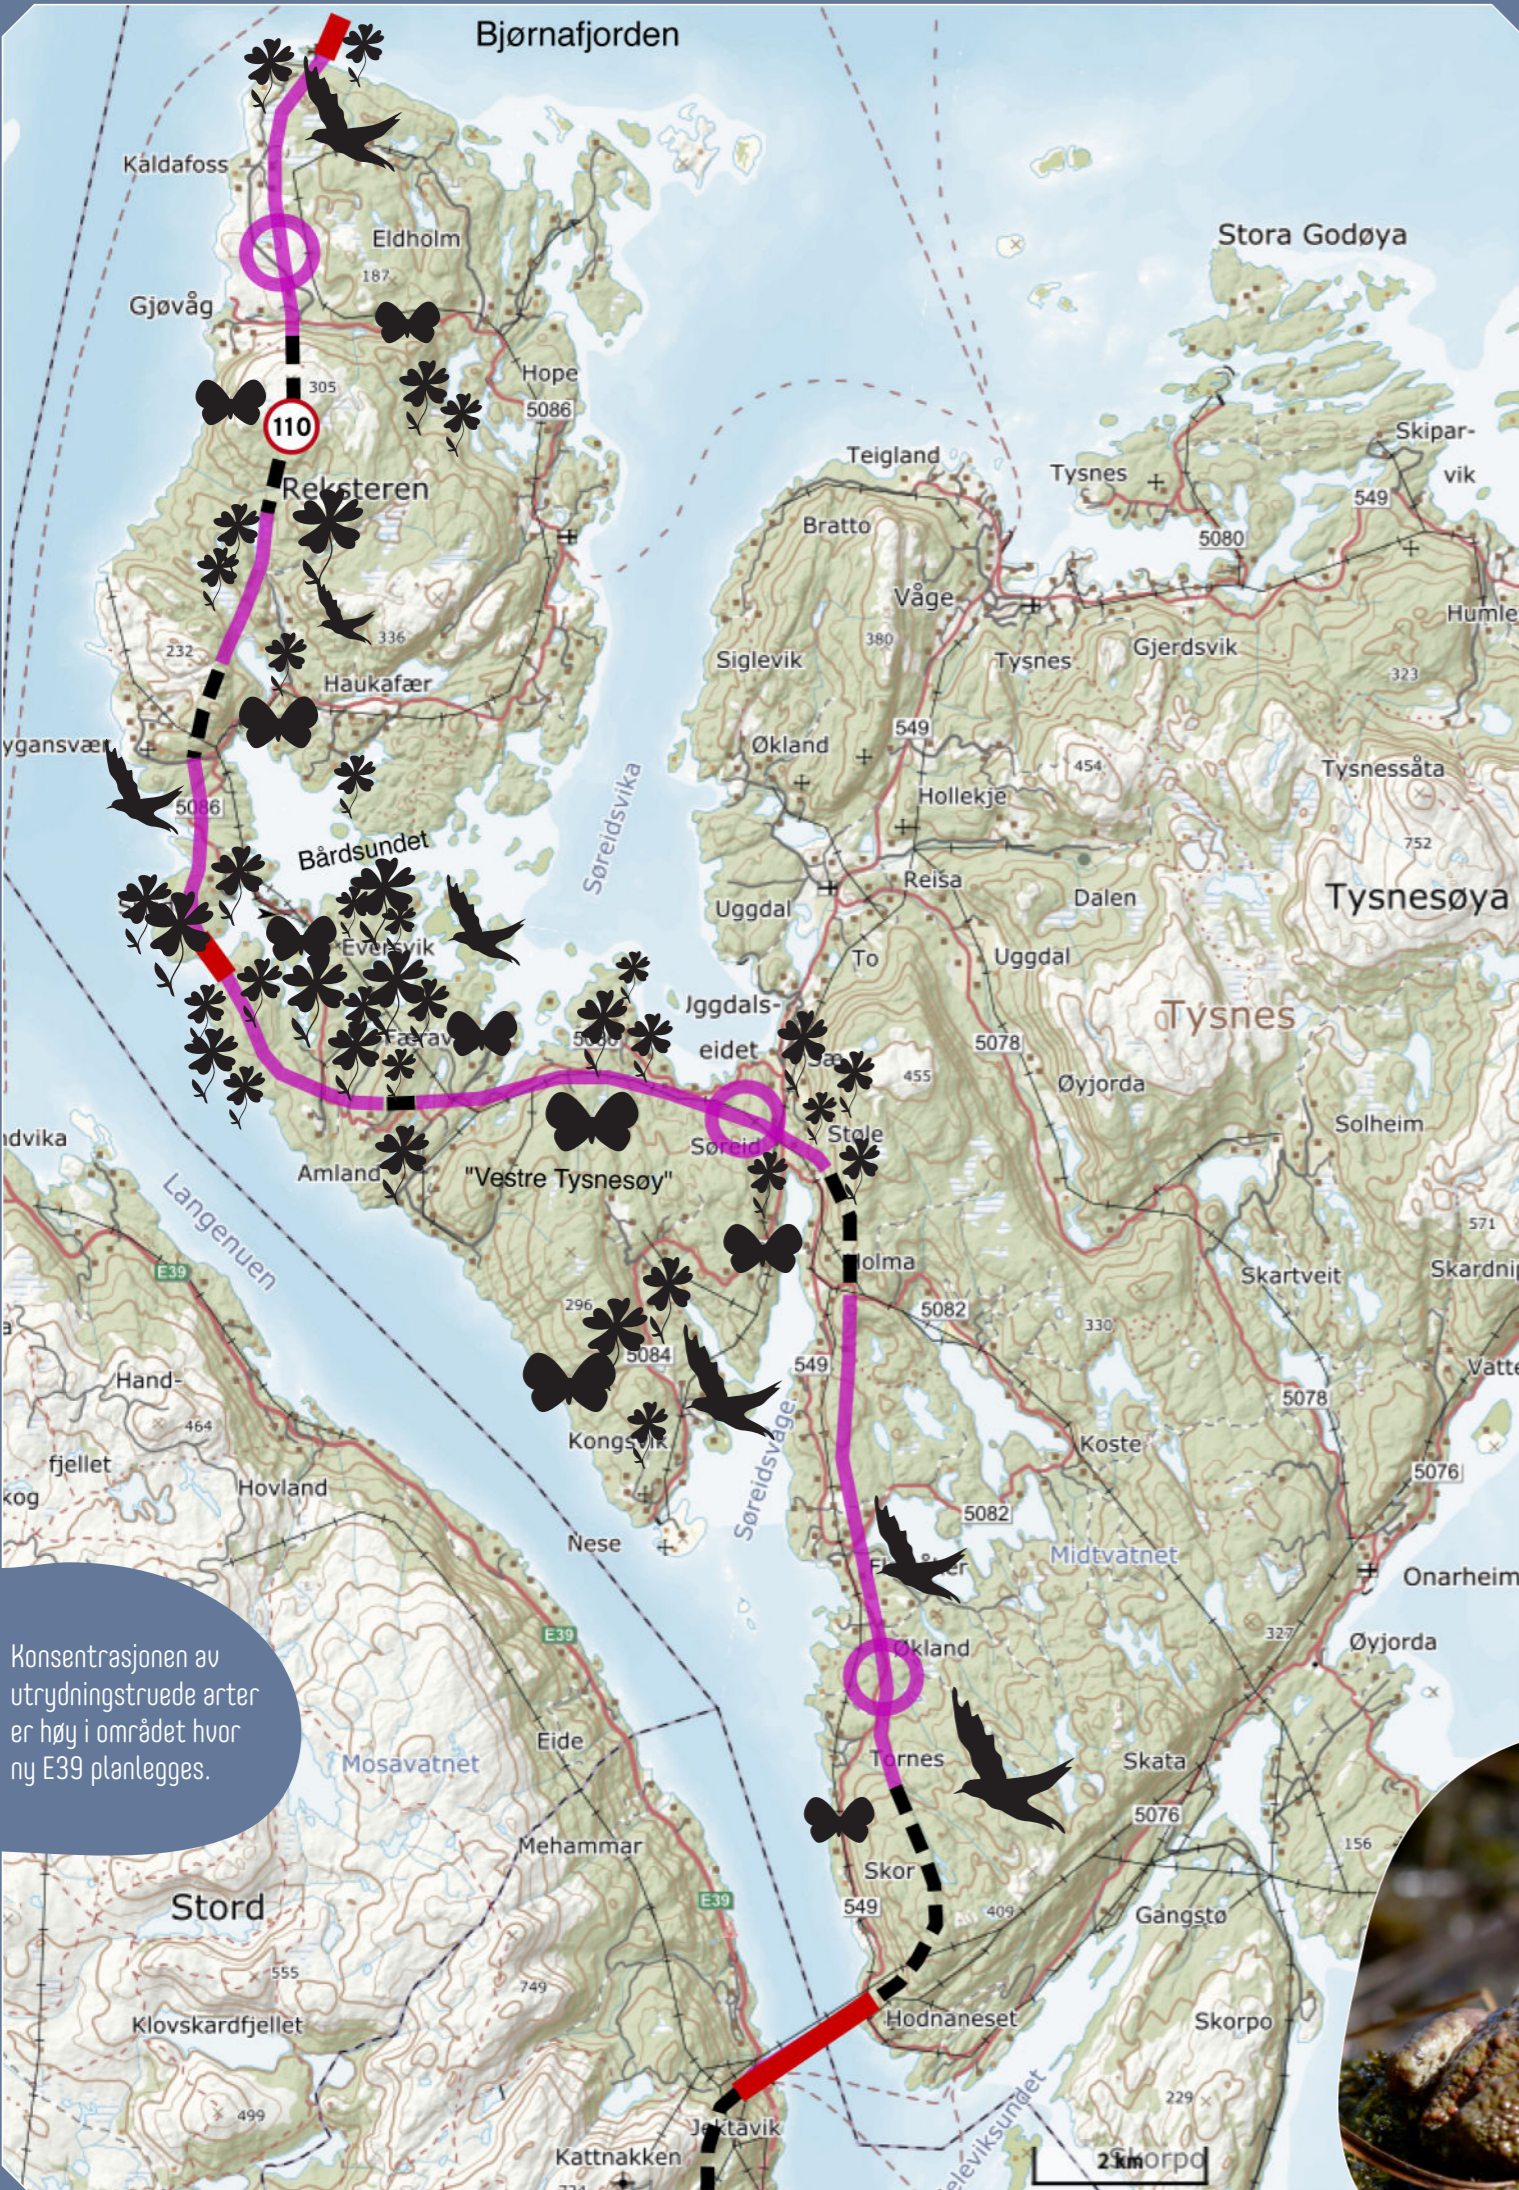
Bjørnafjorden

Kaldafoss

Eldholm

187

Gjøvåg

305

Hope

5086

110

Reksteren

336

232

Haukafær

yangsvær

5086

Bårdsundet

Søreidsvika

Eversvik

Færav

Stora Godøya

Teigland

Tysnes

Skipar-vik

549

5080

Bratto

Våge

Humle

380

Tysnes

Gjerdsvik

Siglevik

323

549

Økland

454

Tysnessåta

Hollekje

752

Reisa

Dalen

Tysnesøya

Uggdal

To

Uggdal

Tysnes

Jggdals-eidet

5078

455

Øyjorda

Solheim

Søreid

Stole

"Vestre Tysnesøy"

Amland

ndvika

Langenuen

E39

571

Skartveit

Skardnip

Holma

5082

296

330

5084

549

Vatte

Hand-

464

fjellet

Kongsvik

5078

Koste

kog

Hovland

Søreidsvåge

5076

Nese

5082

Midtvatnet

Onarheim

Konsentrasjonen av utrydningstruede arter er høy i området hvor ny E39 planlegges.

E39

327

Øyjorda

Økland

Eide

Mosavatnet

Tornes

Skata

5076

Mehammar

156

Stord

E39

Skor

549

409

Gangstø

555

749

Klovskardfjellet

Hodnaneset

Skorpo

229

499

Jektavik

Kattnakken

leviksundet

2 km

Skorpo